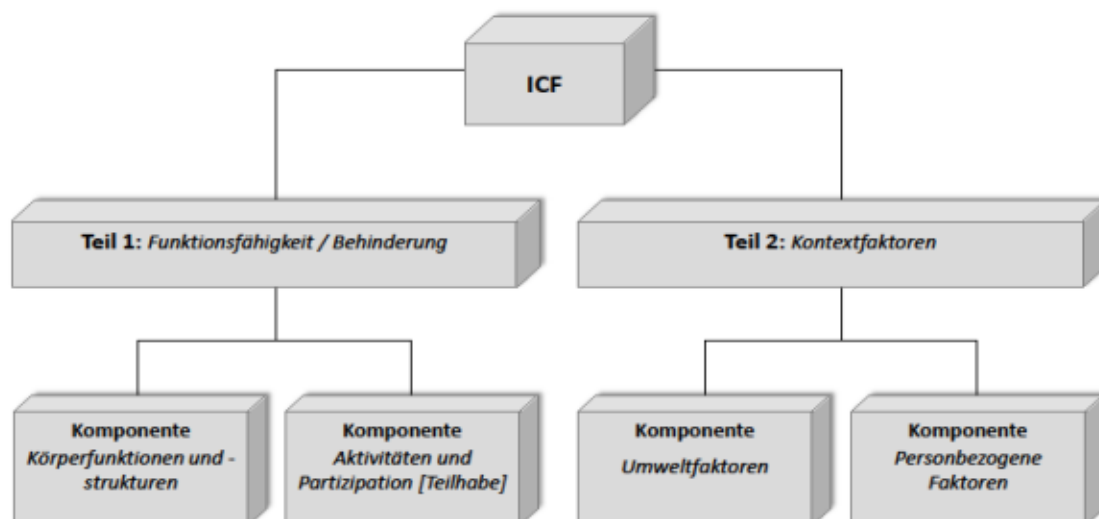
ICF

Teil 1: Funktionsfähigkeit / Behinderung

Teil 2: Kontextfaktoren

Komponente
Körperfunktionen und -strukturen

Komponente
Aktivitäten und Partizipation [Teilhabe]

Komponente
Umweltfaktoren

Komponente
Personbezogene Faktoren